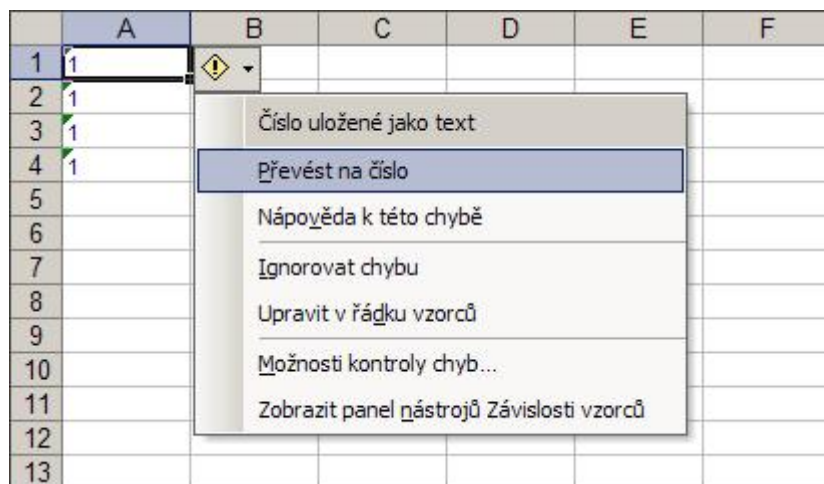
| | A | B | C | D | E | F |
|---|---|---|---|---|---|---|
| 1 | 1 | | | | | |
| 2 | 1 | | | | | |
| 3 | 1 | | | | | |
| 4 | 1 | | | | | |
| 5 | | | | | | |
| 6 | | | | | | |
| 7 | | | | | | |
| 8 | | | | | | |
| 9 | | | | | | |
| 10 | | | | | | |
| 11 | | | | | | |
| 12 | | | | | | |
| 13 | | | | | | |

Číslo uložené jako text
Převést na číslo
Nápověda k této chybě
Ignorovat chybu
Upravit v řádku vzorců
Možnosti kontroly chyb...
Zobrazit panel nástrojů Závislosti vzorců